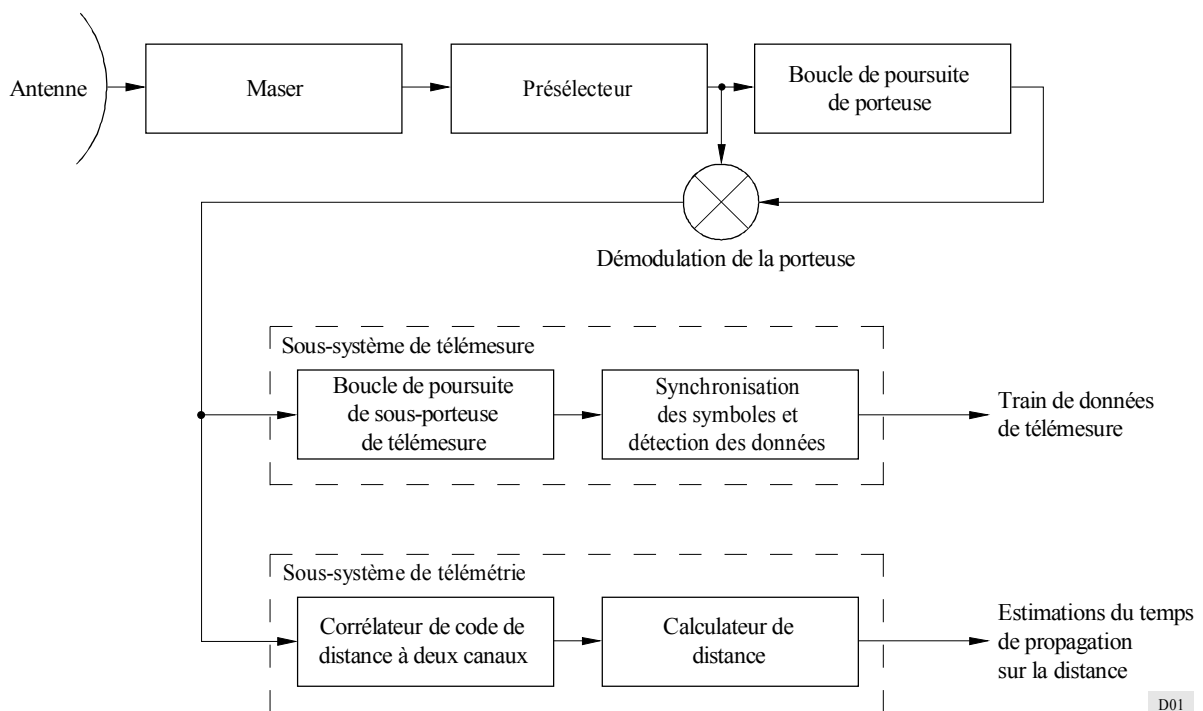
Antenne

Maser

Présélecteur

Boucle de poursuite de porteuse

Démodulation de la porteuse

Sous-système de télémesure

Boucle de poursuite de sous-porteuse de télémesure

Synchronisation des symboles et détection des données

Train de données de télémesure

Sous-système de télémétrie

Corrélateur de code de distance à deux canaux

Calculateur de distance

Estimations du temps de propagation sur la distance

D01